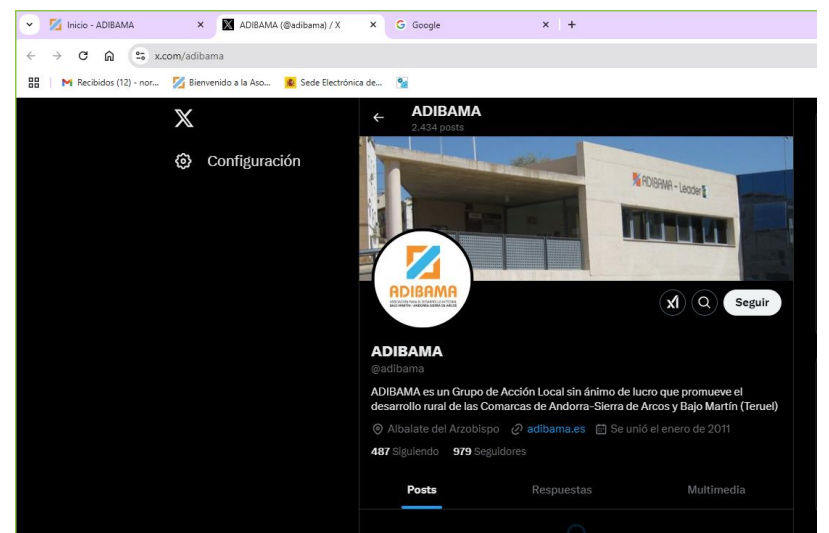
Inicio - ADIBAMA
ADIBAMA (@adibama) / X
Google
x.com/adibama
Recibidos (12) - nor...
Bienvenido a la Aso...
Sede Electrónica de...

X
Configuración

ADIBAMA
2.434 posts

ADIBAMA - Leader

ADIBAMA
ASOCIACIÓN PARA EL DESARROLLO RURAL INTEGRAL BAJO MARTÍN - ANDORRA SIERRA DE ARCOS

Seguir

ADIBAMA
@adibama
ADIBAMA es un Grupo de Acción Local sin ánimo de lucro que promueve el desarrollo rural de las Comarcas de Andorra-Sierra de Arcos y Bajo Martín (Teruel)
Albalate del Arzobispo adibama.es Se unió el enero de 2011
487 Siguiendo 979 Seguidores

Posts
Respuestas
Multimedia